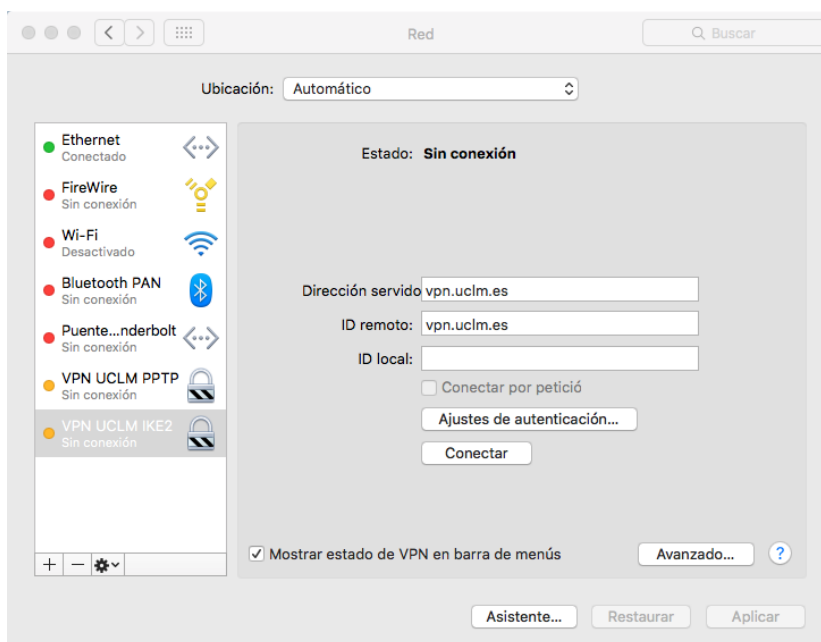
Red

Buscar

Ubicación: Automático

Ethernet
Conectado

FireWire
Sin conexión

Wi-Fi
Desactivado

Bluetooth PAN
Sin conexión

Puente…nderbolt
Sin conexión

VPN UCLM PPTP
Sin conexión

VPN UCLM IKE2
Sin conexión

Estado: Sin conexión

Dirección servido vpn.uclm.es

ID remoto: vpn.uclm.es

ID local:

Conectar por petició

Ajustes de autenticación…

Conectar

Mostrar estado de VPN en barra de menús

Avanzado…

?

Asistente…

Restaurar

Aplicar